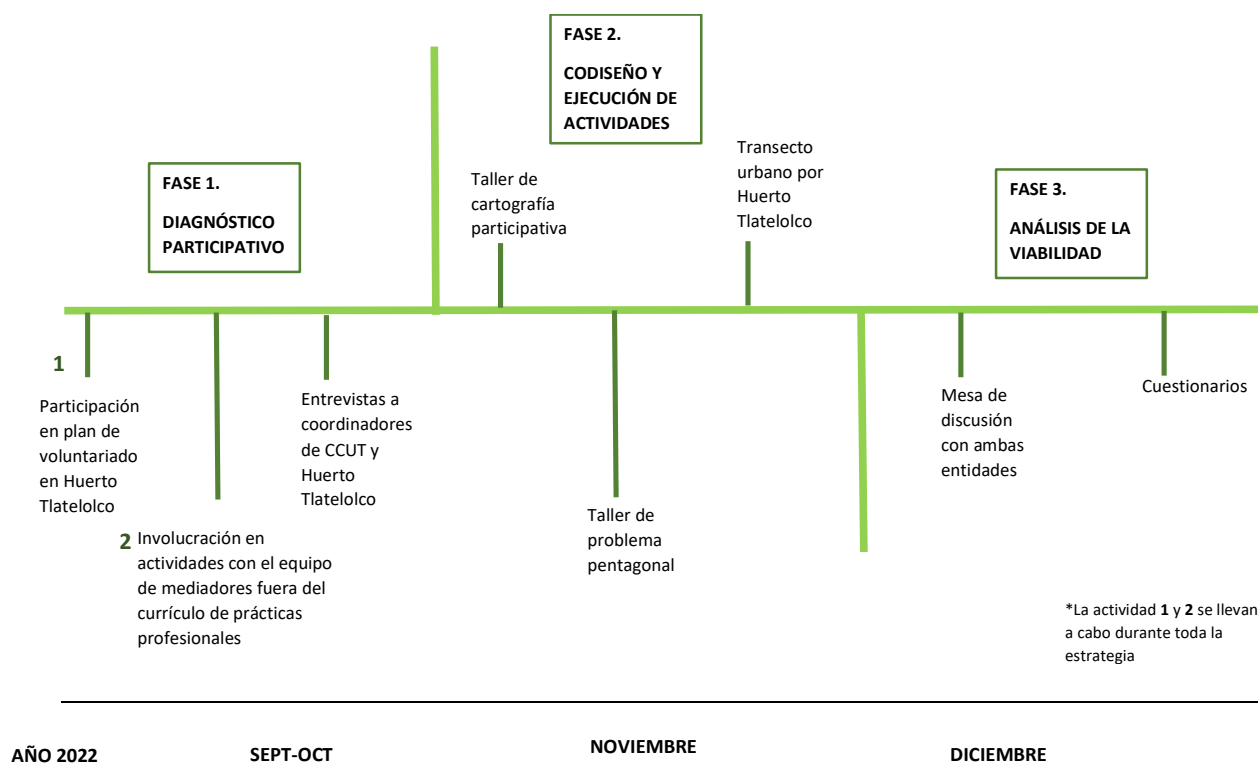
FASE 2.

CODISEÑO Y EJECUCIÓN DE ACTIVIDADES

FASE 1.

DIAGNÓSTICO PARTICIPATIVO

Taller de cartografía participativa

Transecto urbano por Huerto Tlatelolco

FASE 3.

ANÁLISIS DE LA VIABILIDAD

1

Participación en plan de voluntariado en Huerto Tlatelolco

Entrevistas a coordinadores de CCUT y Huerto Tlatelolco

Mesa de discusión con ambas entidades

Cuestionarios

2 Involucración en actividades con el equipo de mediadores fuera del currículo de prácticas profesionales

Taller de problema pentagonal

*La actividad **1** y **2** se llevan a cabo durante toda la estrategia

AÑO 2022

SEPT-OCT

NOVIEMBRE

DICIEMBRE